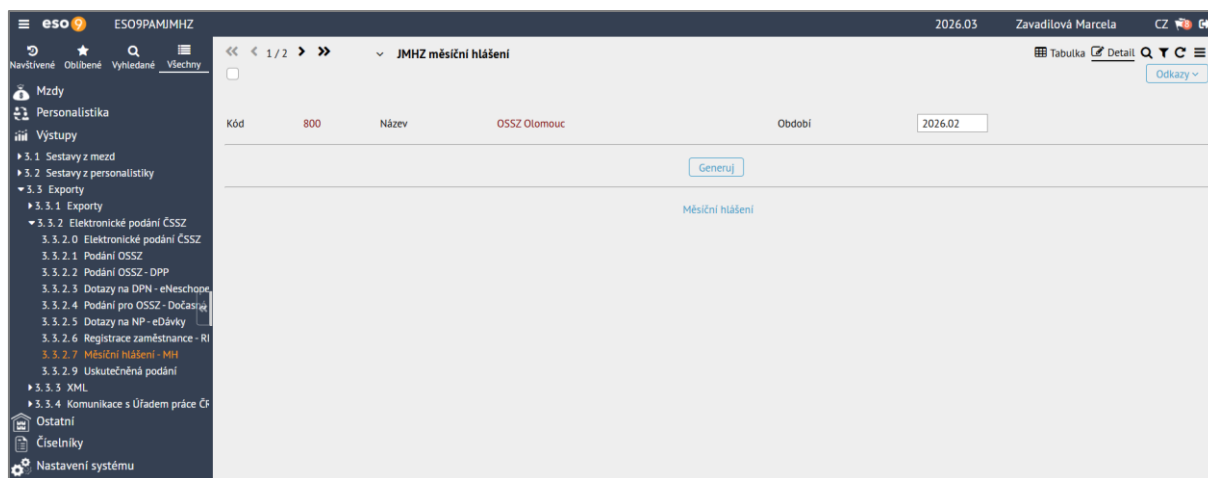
≡ eso9 ESO9PAMJMHZ

2026.03 Zavadilová Marcela CZ

Navštívené Oblíbené Vyhledané Všechny

Mzdy
Personalistika
Výstupy
▸3.1 Sestavy z mezd
▸3.2 Sestavy z personalistiky
▾3.3 Exporty
▸3.3.1 Exporty
▾3.3.2 Elektronické podání ČSSZ
3.3.2.0 Elektronické podání ČSSZ
3.3.2.1 Podání OSSZ
3.3.2.2 Podání OSSZ - DPP
3.3.2.3 Dotazy na DPN - eNeschope
3.3.2.4 Podání pro OSSZ - Dočasn
3.3.2.5 Dotazy na NP - eDávky
3.3.2.6 Registrace zaměstnance - RI
3.3.2.7 Měsíční hlášení - MH
3.3.2.9 Uskutečněná podání
▸3.3.3 XML
▸3.3.4 Komunikace s Úřadem práce ČR
Ostatní
Číselníky
Nastavení systému

« ‹ 1/2 › » JMHZ měsíční hlášení

Tabulka Detail

Odkazy

| Kód | 800 | Název | OSSZ Olomouc | Období | 2026.02 |
|---|---|---|---|---|---|

Generuj

Měsíční hlášení